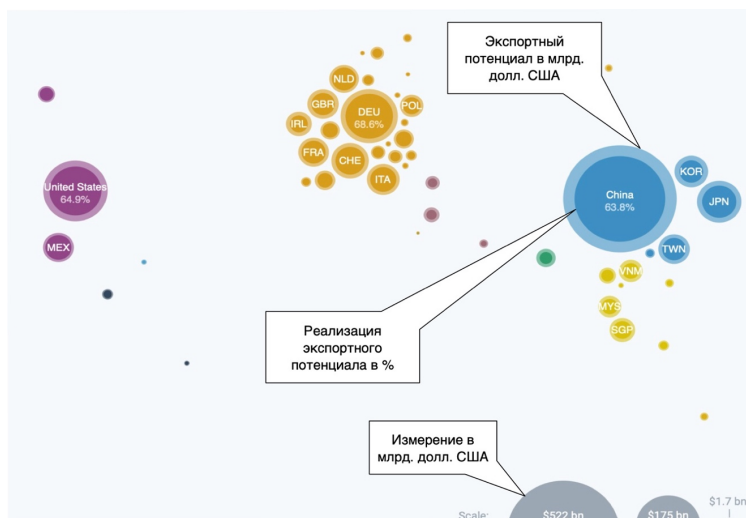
Экспортный потенциал в млрд. долл. США

NLD
GBR
DEU
68.6%
POL
IRL
FRA
CHE
ITA

United States
64.9%

MEX

China
63.8%

KOR
JPN
TWN
VNM
MYS
SGP

Реализация экспортного потенциала в %

Измерение в млрд. долл. США

Scale:
$522 bn
$175 bn
$1.7 bn